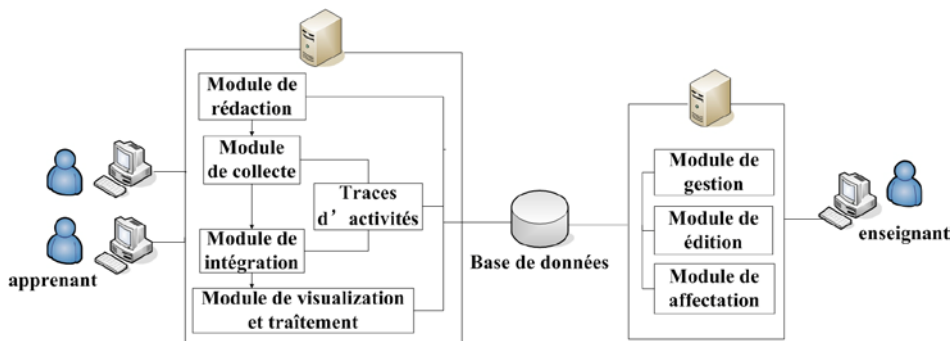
Module de rédaction

Module de collecte

Traces d’activités

Module de intégration

Module de visualization et traîtement

apprenant

Base de données

Module de gestion

Module de édition

Module de affectation

enseignant